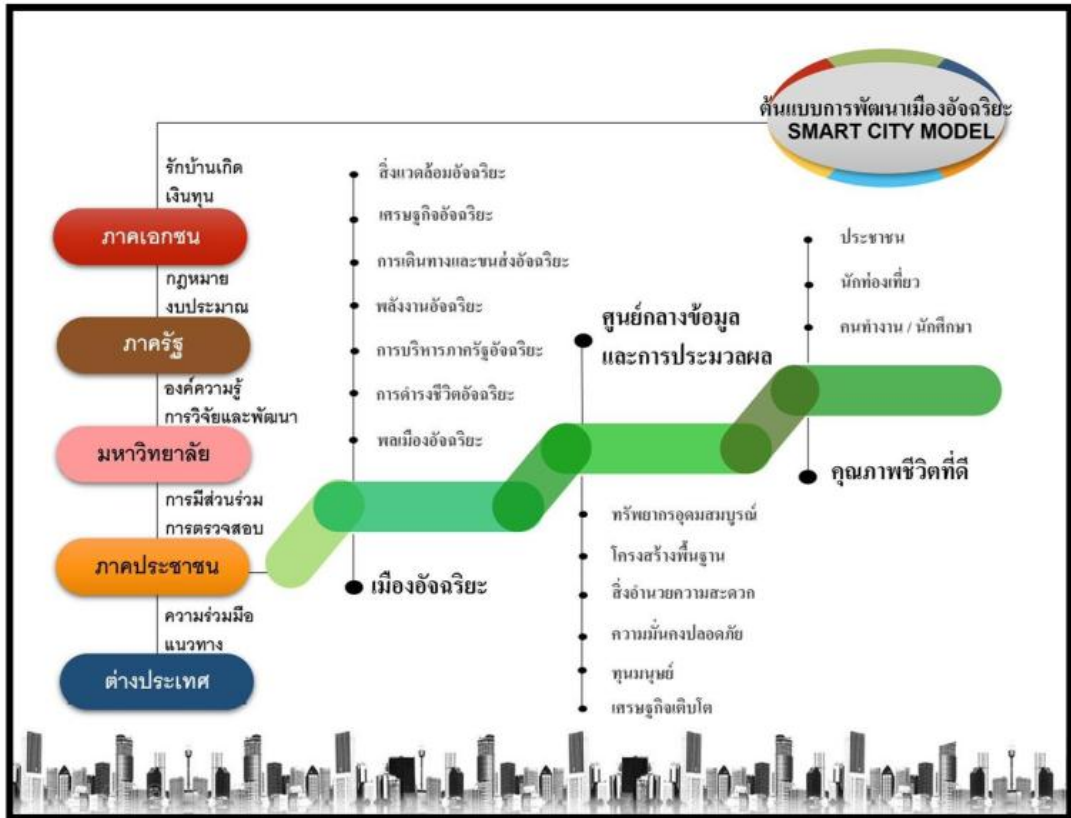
ต้นแบบการพัฒนาเมืองอัจฉริยะ
SMART CITY MODEL

รักบ้านเกิด
เงินทุน
ภาคเอกชน
กฎหมาย
งบประมาณ
ภาครัฐ
องค์ความรู้
การวิจัยและพัฒนา
มหาวิทยาลัย
การมีส่วนร่วม
การตรวจสอบ
ภาคประชาชน
ความร่วมมือ
แนวทาง
ต่างประเทศ

สิ่งแวดล้อมอัจฉริยะ
เศรษฐกิจอัจฉริยะ
การเดินทางและขนส่งอัจฉริยะ
พลังงานอัจฉริยะ
การบริหารภาครัฐอัจฉริยะ
การดำรงชีวิตอัจฉริยะ
พลเมืองอัจฉริยะ

เมืองอัจฉริยะ

ศูนย์กลางข้อมูล
และการประมวลผล

ทรัพยากรอุดมสมบูรณ์
โครงสร้างพื้นฐาน
สิ่งอำนวยความสะดวก
ความมั่นคงปลอดภัย
ทุนมนุษย์
เศรษฐกิจเติบโต

ประชาชน
นักท่องเที่ยว
คนทำงาน / นักศึกษา

คุณภาพชีวิตที่ดี